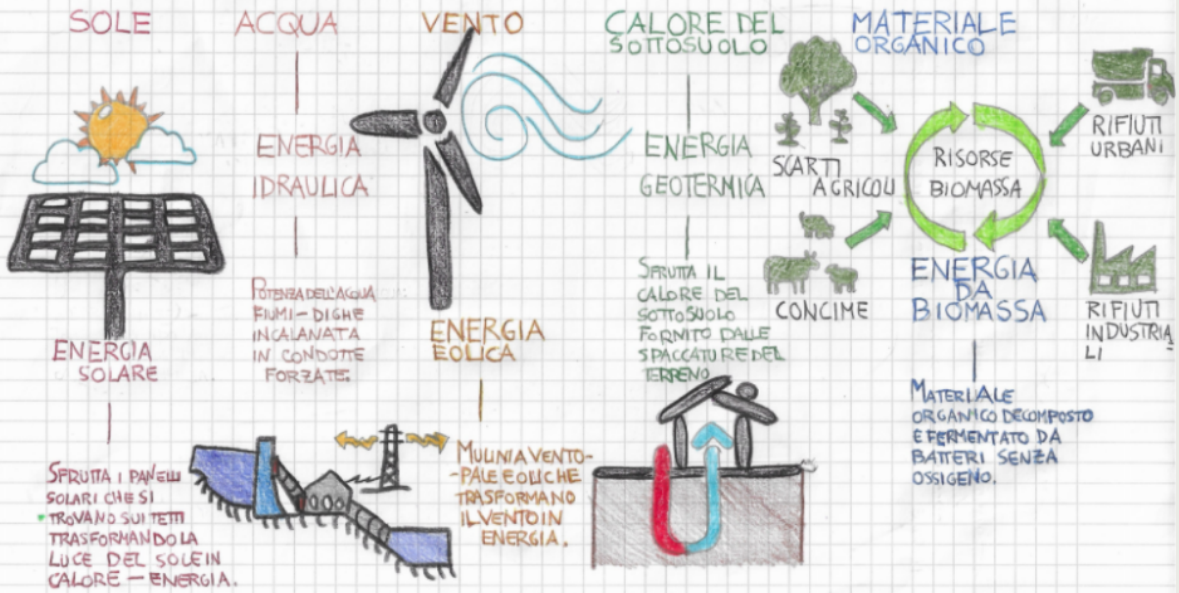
SOLE

ENERGIA SOLARE

SFRUTTA I PANNELLI SOLARI CHE SI TROVANO SUI TETTI TRASFORMANDO LA LUCE DEL SOLE IN CALORE — ENERGIA.

ACQUA

ENERGIA IDRAULICA

POTENZA DELL'ACQUA: FIUMI – DIGHE INCANALATA IN CONDOTTE FORZATE.

VENTO

ENERGIA EOLICA

MULINI A VENTO - PALE EOLICHE TRASFORMANO IL VENTO IN ENERGIA.

CALORE DEL SOTTOSUOLO

ENERGIA GEOTERMICA

SFRUTTA IL CALORE DEL SOTTOSUOLO FORNITO DALLE SPACCATURE DEL TERRENO

MATERIALE ORGANICO

SCARTI AGRICOLI

CONCIME

RISORSE BIOMASSA

RIFIUTI URBANI

RIFIUTI INDUSTRIALI

ENERGIA DA BIOMASSA

MATERIALE ORGANICO DECOMPOSTO E FERMENTATO DA BATTERI SENZA OSSIGENO.